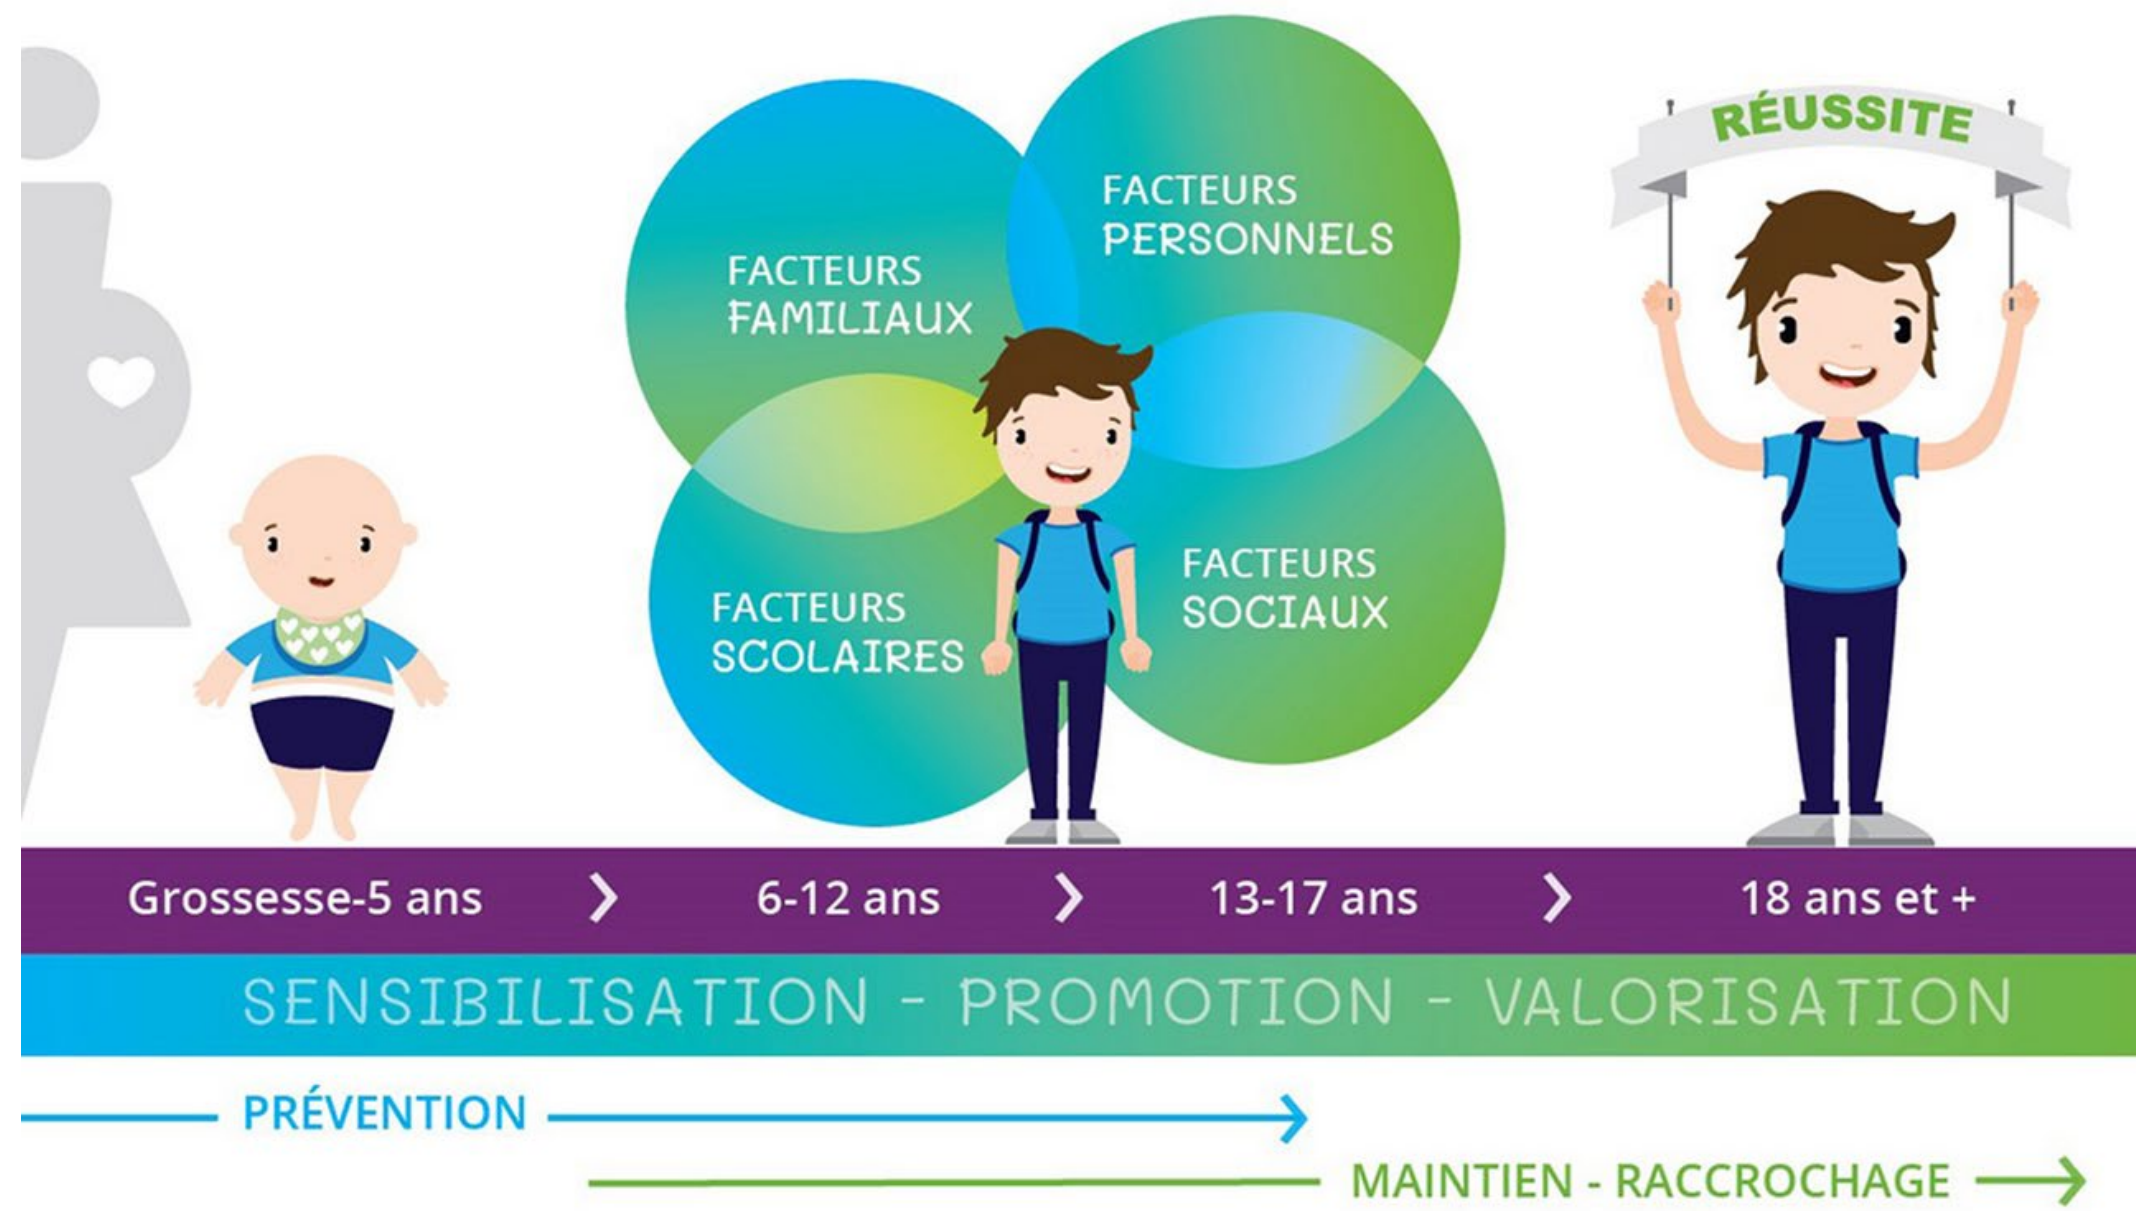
RÉUSSITE

FACTEURS FAMILIAUX

FACTEURS PERSONNELS

FACTEURS SCOLAIRES

FACTEURS SOCIAUX

Grossesse-5 ans › 6-12 ans › 13-17 ans › 18 ans et +

SENSIBILISATION - PROMOTION - VALORISATION

PRÉVENTION

MAINTIEN - RACCROCHAGE